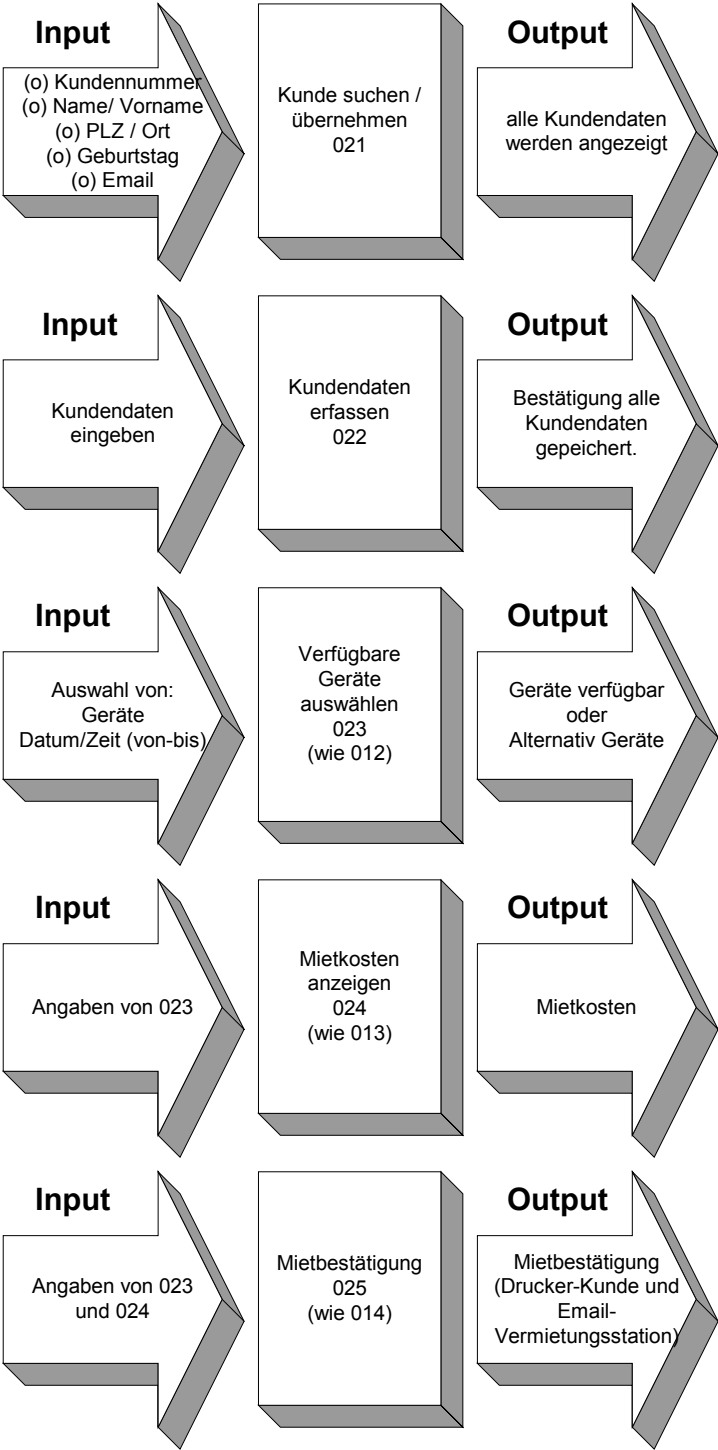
Input

(o) Kundennummer
(o) Name/ Vorname
(o) PLZ / Ort
(o) Geburtstag
(o) Email

Kunde suchen / übernehmen
021

Output

alle Kundendaten werden angezeigt

Input

Kundendaten eingeben

Kundendaten erfassen
022

Output

Bestätigung alle Kundendaten gepeichert.

Input

Auswahl von:
Geräte
Datum/Zeit (von-bis)

Verfügbare Geräte auswählen
023
(wie 012)

Output

Geräte verfügbar oder Alternativ Geräte

Input

Angaben von 023

Mietkosten anzeigen
024
(wie 013)

Output

Mietkosten

Input

Angaben von 023 und 024

Mietbestätigung
025
(wie 014)

Output

Mietbestätigung (Drucker-Kunde und Email-Vermietungsstation)